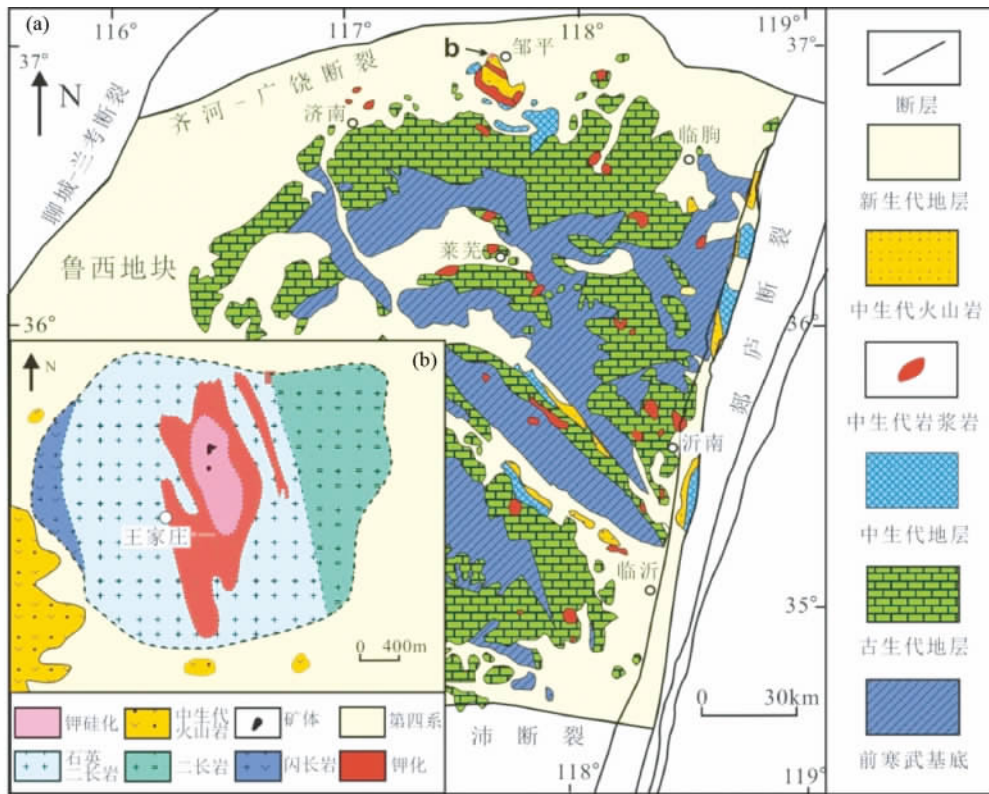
(a)
116°
117°
118°
119°
37°
37°
N
b
邹平
齐河－广饶断裂
济南
临朐
聊城－兰考断裂
鲁西地块
莱芜
36°
36°
郯庐断裂
沂南
临沂
35°
0 30km
沛断裂
118°
119°

(b)
N
王家庄
0 400m

| 钾硅化 | 中生代火山岩 | 矿体 | 第四系 |
|---|---|---|---|
| 石英二长岩 | 二长岩 | 闪长岩 | 钾化 |

断层
新生代地层
中生代火山岩
中生代岩浆岩
中生代地层
古生代地层
前寒武基底